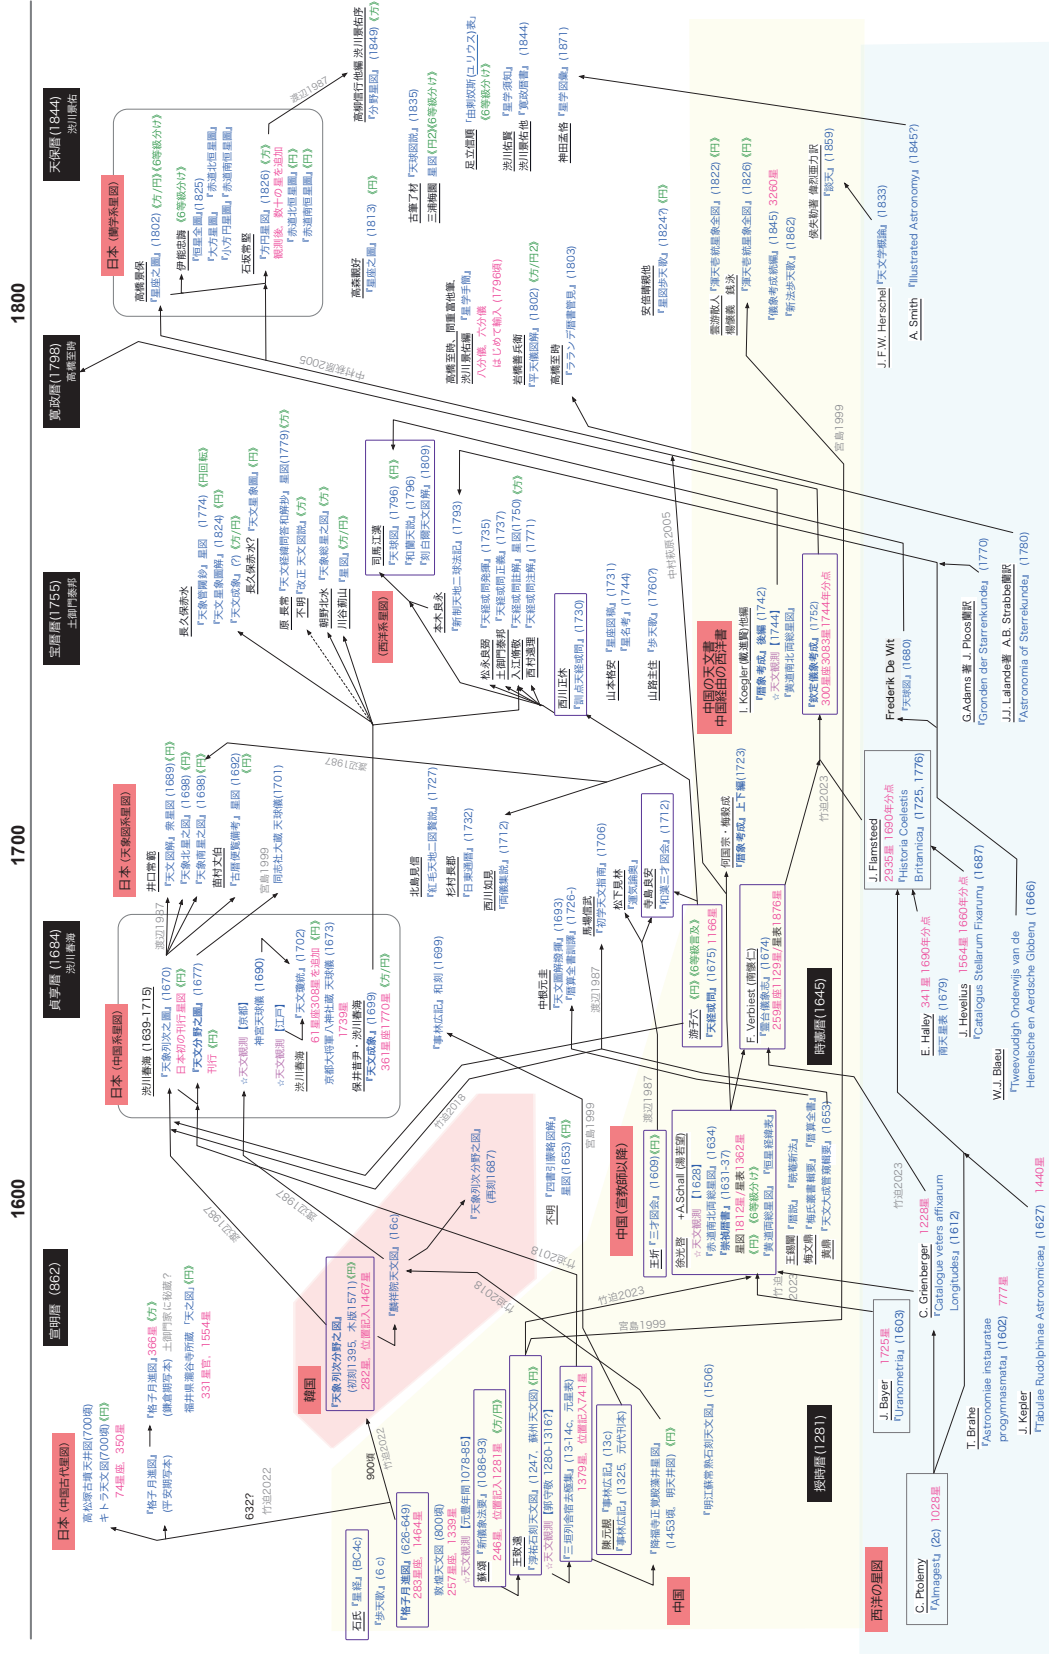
1600
1700
1800

宣明暦（862）
貞享暦（1684）渋川春海
宝暦暦（1755）土御門泰邦
寛政暦（1798）高橋至時
天保暦（1844）渋川景佑

日本（中国古代星図）
高松塚古墳天井図(700頃)
キトラ天文図(700頃)《円》
74星座、350星
『格子月進図』(鎌倉期写本) 土御門家に秘蔵？
『格子月進図』366星《方》
(平安期写本)
福井県 瀧谷寺所蔵 『天之図』《円》
331星官、1554星
632?
竹迫2022
900頃
竹迫2022

韓国
『天象列次分野之図』
(初刻1395、米坂1571)《円》
282星、位置記入1467星

『天象列次分野之図』(再刻1687)
『麟祥院天文図』(16c)

日本（中国系星図）
渋川春海（1639-1715）
『天象列次之図』(1670)
日本初の刊行星図《円》
『天文分野之図』(1677)
刊行《円》
☆天文観測【京都】
神宮天球儀
☆天文観測【江戸】
『天文瓊統』(1702)
61星座308星を追加《円》
1739星
京都大将軍八神社蔵 天球儀(1673)
保井昔尹・渋川春海
『天文成象』(1699)
361星座1770星《方/円》
渋川春海
渡辺1987
渡辺1987
宮島1999
竹迫2018
竹迫2018
渡辺1987

日本（天象図系星図）
井口常範
『天文図解』、象星図(1689)《円》
『天象北星之図』(1698)《円》
『天象南星之図』(1698)《円》
『古暦便覧備考』星図(1692)《円》
西村文伯
同志社大蔵 天球儀(1701)
宮島1999

北島見信
『紅毛天地二図贅説』(1727)
杉村長郡
『日東須弥』(1732)
西川如見
『両儀集説』(1712)
中根元圭
『天文図解発揮』(1693)
馬場信武
『初学天文指南』(1706)
『暦算全書刊詳』(1726-)
入江脩敬
『天経或問註解』(1750)《方》
渡辺1987
寺島良安
『和漢三才図会』(1712)
渋川春海
「通天儀』
『天経或問』(1675)1166星
游子六（円）《6等級まで》
渋川1987

長久保赤水
『天象管闚鈔』星図 (1774)《円回転》
『天文星象図解』(1824)《円》
『天文成象』(?)《方/円》
長久保赤水?『天文星象図』《円》
『天文瓊統同表和解抄』星図(1779)《方》
原 長常
『改正天文図説』(1800)《方》
不明
朝野北水 『天象総星之図』《方》
川谷薊山 『星図』《方/円》
(西洋系星図)
司馬江漢
『天球図』(1796)《円》
『和蘭天説』(1796)
『刻白爾天文図解』(1809)
本木良永
『新制天地二球用法記』(1793)
松永良弼
『天経或問発揮』(1735)
土御門泰邦
『天経或問証義』(1737)
入江脩敬
『天経或問註解』星図1750《方》
西村遠里
『天経或問注解』(1771)
西川正休
『側点天経或問』(1730)
山本格安
『星座図帳』(1731)
『星名考』(1744)
山路主住
『歩天歌』(1760?)
中村和泉2005

高橋景保
『星座之図』(1802)《方/円》《6等級分け》
伊能忠敬 《6等級分け》
『恒星全図』(1825)
『大方星図』『赤道北恒星図』
『小方円星図』『赤道南恒星図』
石坂常堅
『方円星図』(1826)《方》
観測後、数十の星を追加
『赤道北恒星図』《円》
『赤道南恒星図』《円》
渡辺1987
高橋景保
『星座之図』(1813)《円》
古賀了村 『天球図説』(1835)
三浦梅園 星図(円2)《6等級分け》
足立信頭 『由利改暦(ユリウス)表』
《6等級分け》
渋川佑賢 『星学須知』
渋川景佑他 『寛政暦書』(1844)
神田孟恪 『星学図象』(1871)
高橋至時、間重富他著、
渋川景佑編 『星学手簡』
入江修敬 大分星
はじめて輸入 (1796頃)
岩橋善兵衛
『平天儀図解』(1802)《方/円2》
高橋至時
『ラランデ暦書管見』(1803)
安倍泰邦他
『星図歩天歌』(1824?)《円》
中村和泉2005
高橋景佑他編『分野星図』(1849)《方》
渋川景佑序

中国の天文書
中国経由の西洋書
I. Koegler(戴進賢)他編
『暦象考成』後編 (1742)
☆天文観測 【1744】
『黄道南北両総星図』
『欽定儀象考成』(1752)
300星座3083星1744年分点
雲游散人『渾天全図』 戴球
揚慧暦　『渾天全図』(1822)《円》
『渾天全図』(1826)《円》
『儀象考成続編』(1845) 3240星
『新法歩天歌』(1862)
侯失勒著 偉烈亜力訳
『談天』(1859)
宮島1999

何国宗・梅瑴成
『暦象考成』上下編 (1723)
竹迫2023
F. Verbiest (南懐仁)
『霊台儀象志』(1674)
259星座1129星 星表1876星
時憲暦(1645)
竹迫2023
中国(宣教師以降)
王折 『三才図会』(1609)《円》
徐光啓　+A.Schall (湯若望)
☆天文観測 【1628】
『赤道南北両総星図』(1634)
『崇禎暦書』(1631-37)
星図 1812星 星表 1362星
《円》《6等級分け》
『黄道両総星図』『恒星経緯表』
王鶴嗣 『暦説』『曉庵新法』
梅文鼎 『梅氏叢書輯要』『暦算全書』
黄鼎 『天文大成管窺輯要』(1653)
竹迫2022
宮島1999
竹迫2023
不明 『四書引蒙略図解』
星図 (1653)《円》

中国
石氏『星経』(BC4c)
『歩天歌』(6c)
『格子月進図』(626-649)
283星座、1464星
敦煌天文図 (800頃)
257星座、1339星
☆天文観測 【元豊年間1078-85】
蘇頌 『新儀象法要』(1086-93)
246星、位置記入1281星《方/円》
☆天文観測 【郭守敬 1280-1316?】
王致遠 『淳祐石刻天文図』(1247、蘇州天文図)《円》
『三垣列舎宿去極集』(13-14c、元星表)
1379星、位置記入741星
陳元靚 『事林広記』(13c)
『事林広記』(1325、元代刊本)
『隆福寺正覚殿藻井星図』
(1453頃、明天井図)《円》
『明江蘇常熟石刻天文図』(1506)
授時暦(1281)

西洋の星図
C. Ptolemy
『Almagest』(2c) 1028星
T. Brahe
『Astronomiae instauratae progymnasmata』(1602) 777星
J. Kepler
『Tabulae Rudolphinae Astronomicae』(1627) 1440星
J. Bayer
『Uranometria』(1603) 1725星
C. Grienberger
『Catalogue veteris affixarum Longitudes』(1612) 1228星
W.J. Blaeu
『Tweevoudigh Onderwijs van de Hemelsche en Aerdsche Globen』(1666)
E. Halley 341星 1690年分点
『南天星表』(1679)
J. Hevelius 1564星 1660年分点
『Catalogus Stellarum Fixarum』(1687)
J. Flamsteed
2935星 1690年分点
『Historia Coelestis Britannica』(1725, 1776)
Frederik De Wit
『天球図』(1680)
G.Adams 著、J. Ploos蘭訳
『Gronden der Starrenkunde』(1770)
J.J. Lalande著、A.B. Strabbe蘭訳
『Astronomia of Sterrekunde』(1780)
J. F.W. Herschel『天文学概論』(1833)
A. Smith 『Illustrated Astronomy』(1845?)